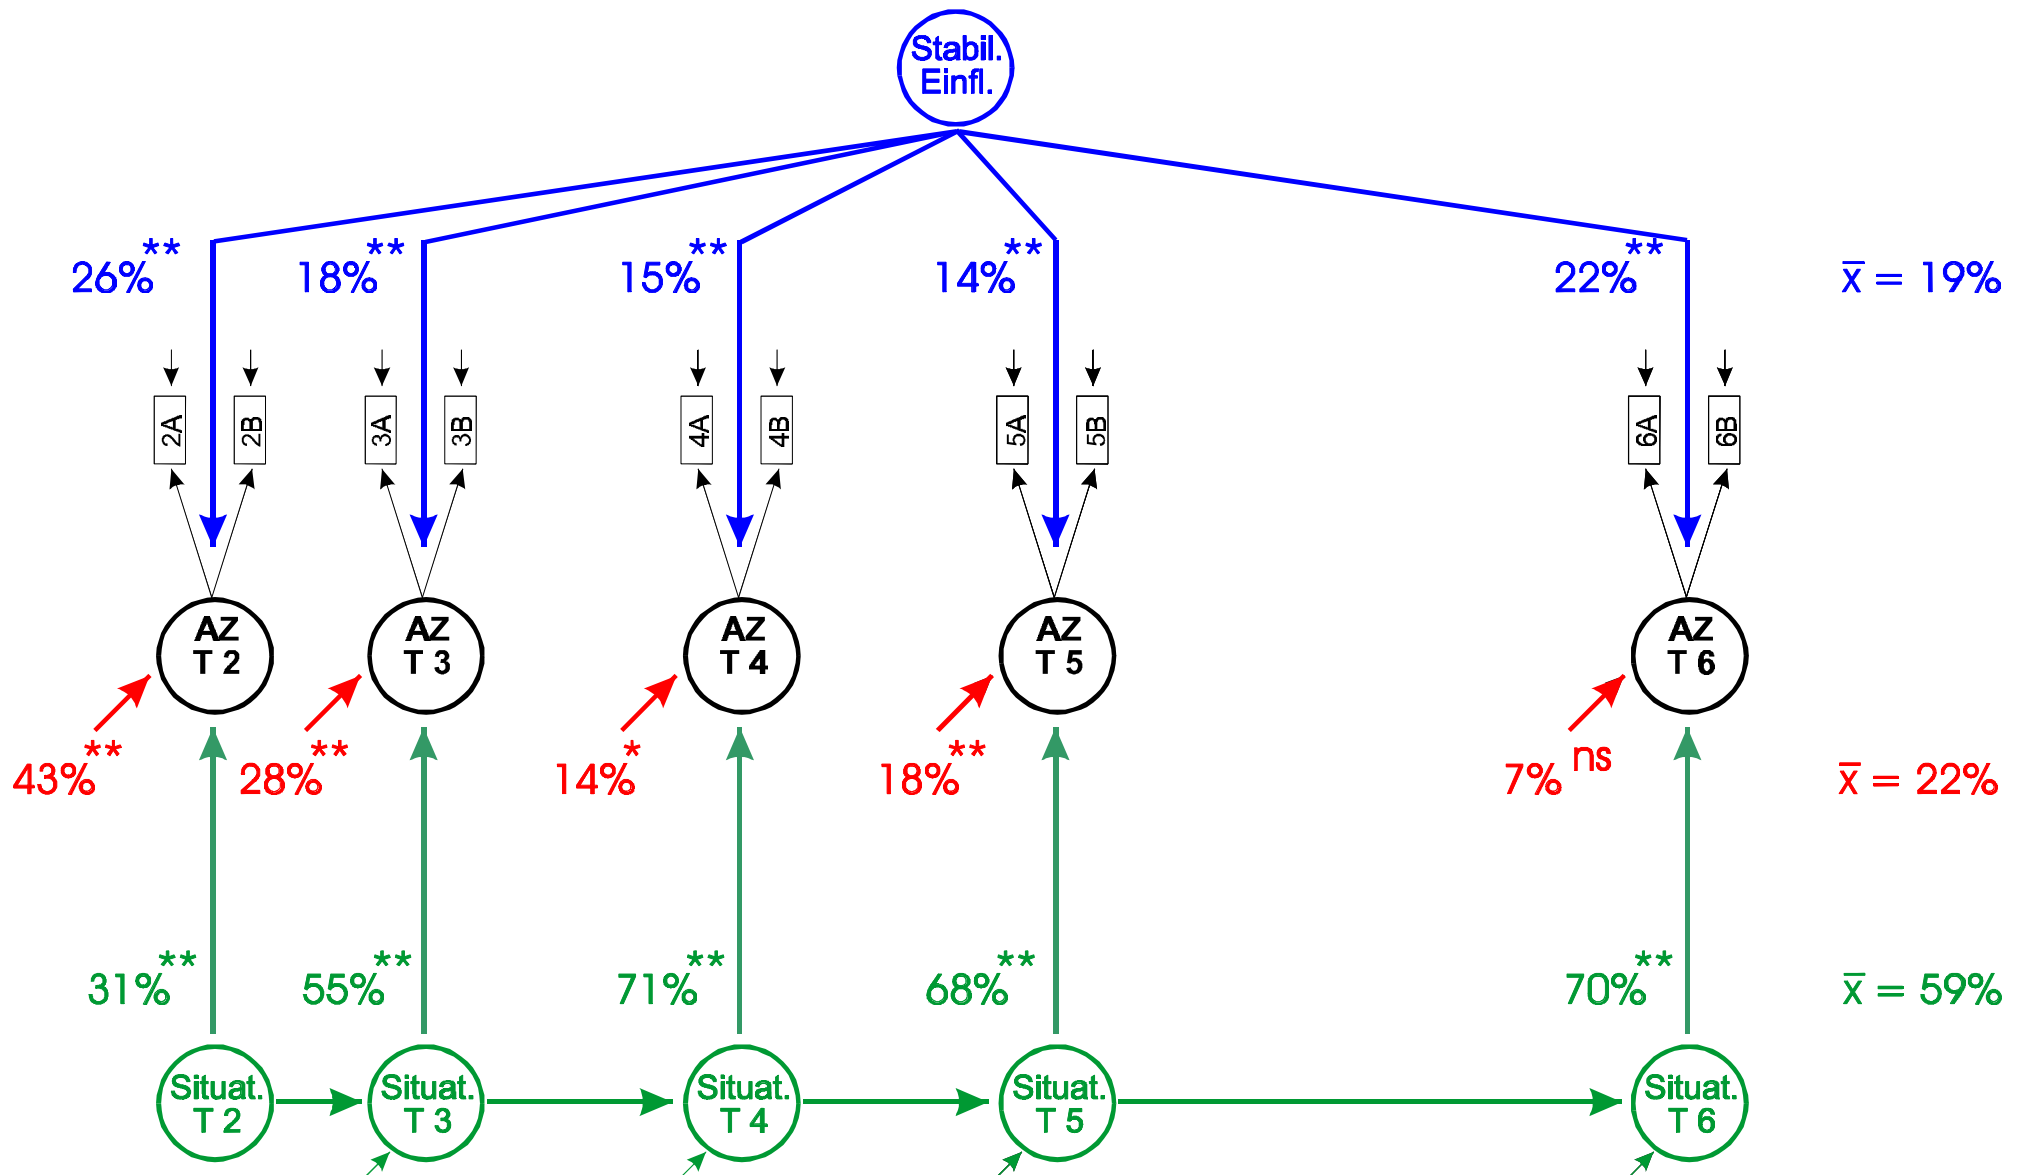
Stabil. Einfl.

26%**
18%**
15%**
14%**
22%**
$\bar{x}$ = 19%

2A 2B 3A 3B 4A 4B 5A 5B 6A 6B

AZ T 2
AZ T 3
AZ T 4
AZ T 5
AZ T 6

43%**
28%**
14%*
18%**
7% ns
$\bar{x}$ = 22%

31%**
55%**
71%**
68%**
70%**
$\bar{x}$ = 59%

Situat. T 2
Situat. T 3
Situat. T 4
Situat. T 5
Situat. T 6